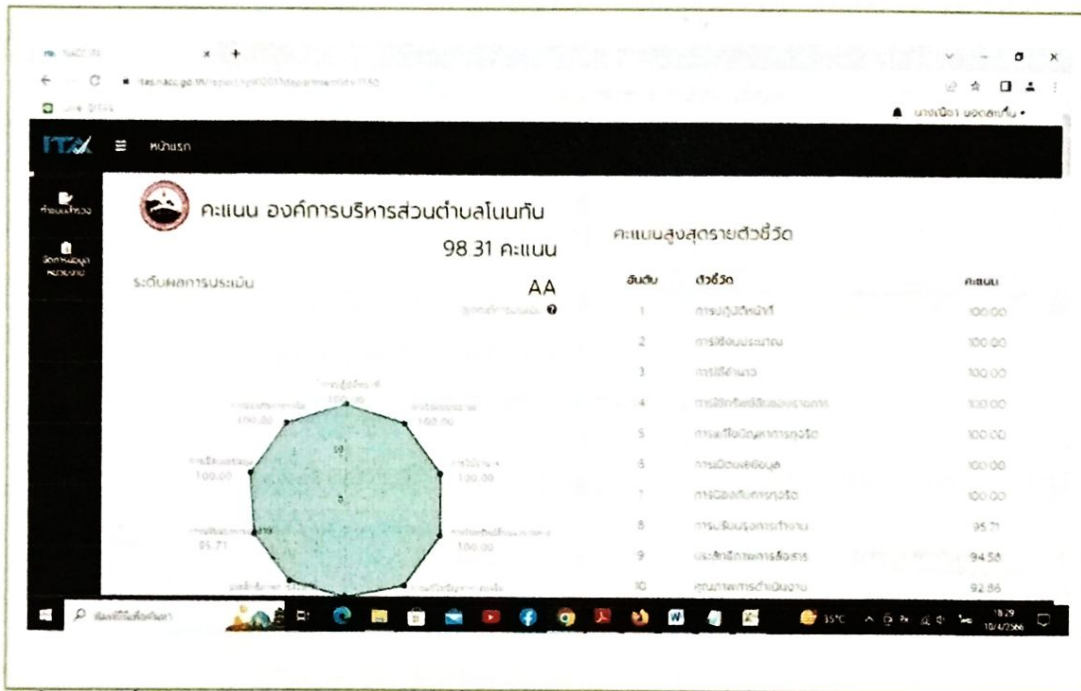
ITA หน้าแรก

คะแนน องค์การบริหารส่วนตำบลโนนทัน

98.31 คะแนน

ระดับผลการประเมิน

AA

คะแนนสูงสุดรายตัวชี้วัด

| อันดับ | ตัวชี้วัด | คะแนน |
|---|---|---|
| 1 | การปฏิบัติหน้าที่ | 100.00 |
| 2 | การใช้งบประมาณ | 100.00 |
| 3 | การใช้อำนาจ | 100.00 |
| 4 | การใช้ทรัพย์สินของราชการ | 100.00 |
| 5 | การแก้ไขปัญหาการทุจริต | 100.00 |
| 6 | การเปิดเผยข้อมูล | 100.00 |
| 7 | การป้องกันการทุจริต | 100.00 |
| 8 | การปรับปรุงการทำงาน | 95.71 |
| 9 | ประสิทธิภาพการสื่อสาร | 94.58 |
| 10 | คุณภาพการดำเนินงาน | 92.86 |

100.00
100.00
100.00
100.00
95.71
100.00

35°C
18:29
10/4/2566